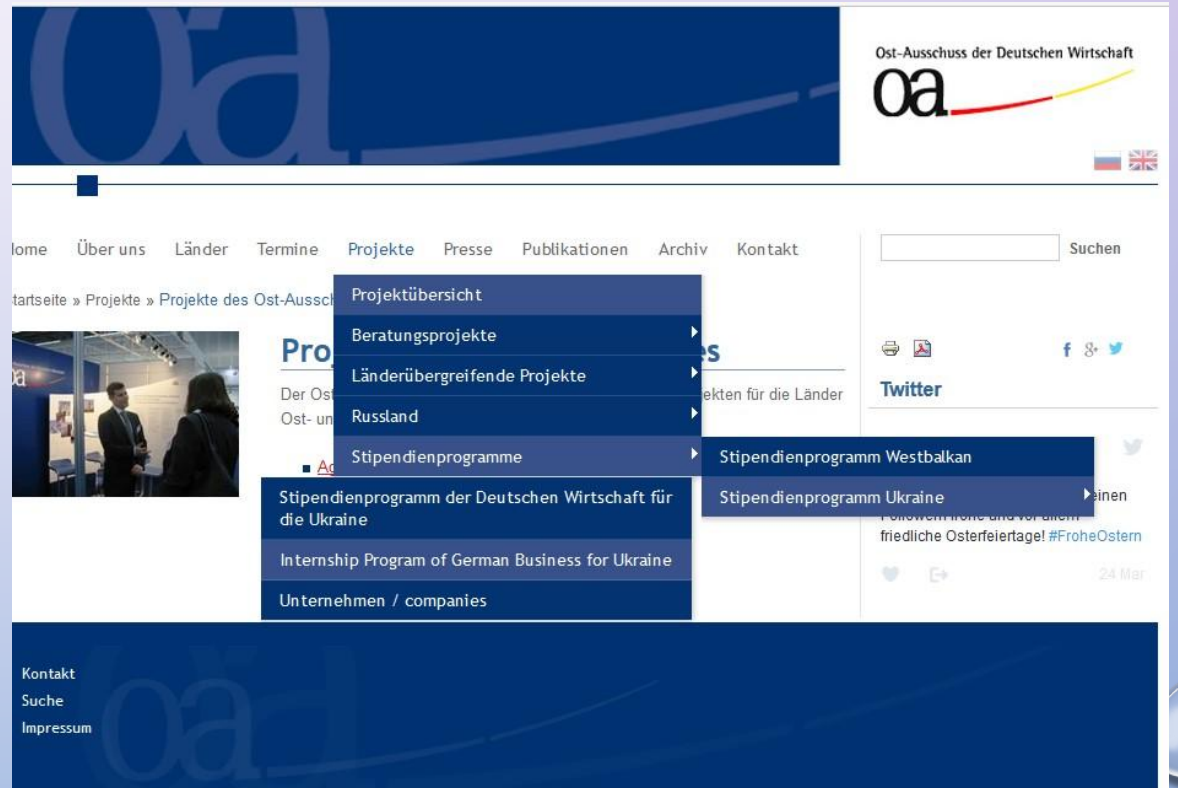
Ost-Ausschuss der Deutschen Wirtschaft
oa

lome Über uns Länder Termine Projekte Presse Publikationen Archiv Kontakt

Suchen

tartseite » Projekte » Projekte des Ost-Aussch

Proj

es

Der Ost

ekten für die Länder

Ost- un

Ag

Projektübersicht
Beratungsprojekte
Länderübergreifende Projekte
Russland
Stipendienprogramme

Stipendienprogramm Westbalkan
Stipendienprogramm Ukraine

Stipendienprogramm der Deutschen Wirtschaft für die Ukraine
Internship Program of German Business for Ukraine
Unternehmen / companies

Twitter

einen

friedliche Osterfeiertage! #FroheOstern

24 Mar

Kontakt
Suche
Impressum